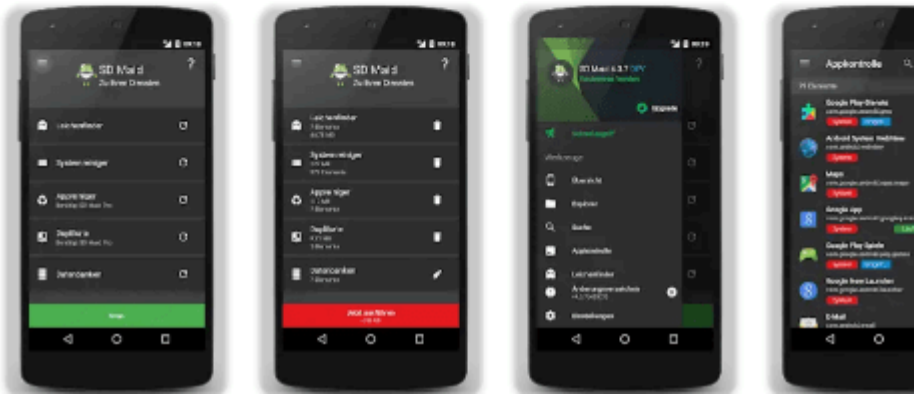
SD Maid
Zu Ihren Diensten

Leichenfinder
Systemreiniger
Appreiniger
Duplikate
Datenbanken

SD Maid
Zu Ihren Diensten

Leichenfinder
Systemreiniger
Appreiniger
Duplikate
Datenbanken

Jetzt ausführen

SD Maid 4.3.1 DEV
Upgrade

Werkzeuge
Übersicht
Explorer
Suche
Appkontrolle
Leichenfinder
Einstellungen

Applkontrolle
Google Play-Dienste
Android System WebView
Maps
Google App
Google Play Spiele
Google Now Launcher
E-Mail